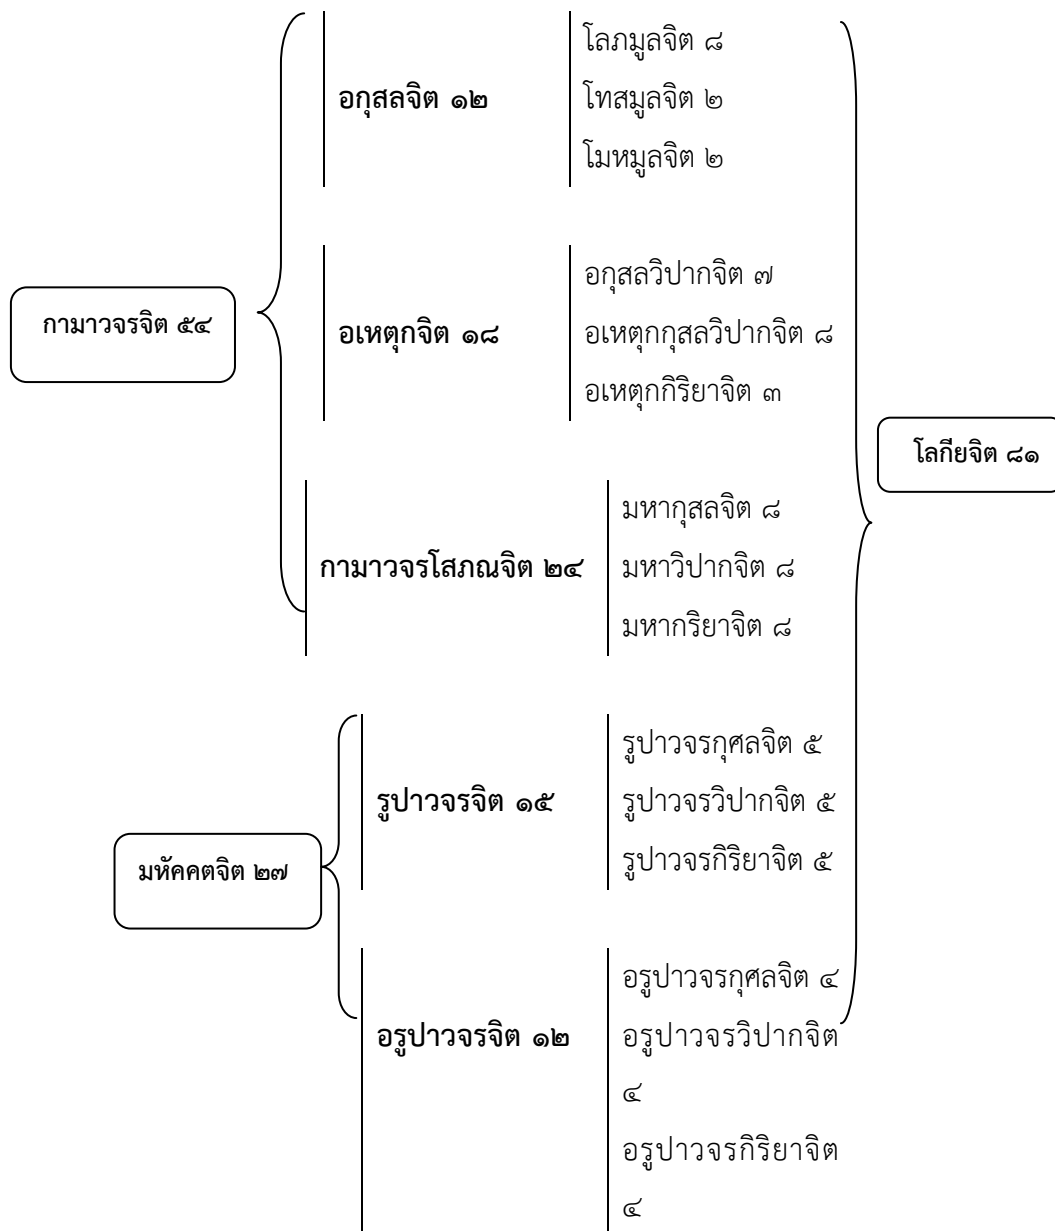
อกุศลจิต ๑๒

โลภมูลจิต ๘
โทสมูลจิต ๒
โมหมูลจิต ๒

กามาวจรจิต ๕๔

อเหตุกจิต ๑๘

อกุศลวิปากจิต ๗
อเหตุกกุศลวิปากจิต ๘
อเหตุกกิริยาจิต ๓

โลกียจิต ๘๑

กามาวจรโสภณจิต ๒๔

มหากุศลจิต ๘
มหาวิปากจิต ๘
มหากริยาจิต ๘

รูปาวจรจิต ๑๕

รูปาวจรกุศลจิต ๕
รูปาวจรวิปากจิต ๕
รูปาวจรกิริยาจิต ๕

มหัคคตจิต ๒๗

อรูปาวจรจิต ๑๒

อรูปาวจรกุศลจิต ๔
อรูปาวจรวิปากจิต ๔
อรูปาวจรกิริยาจิต ๔